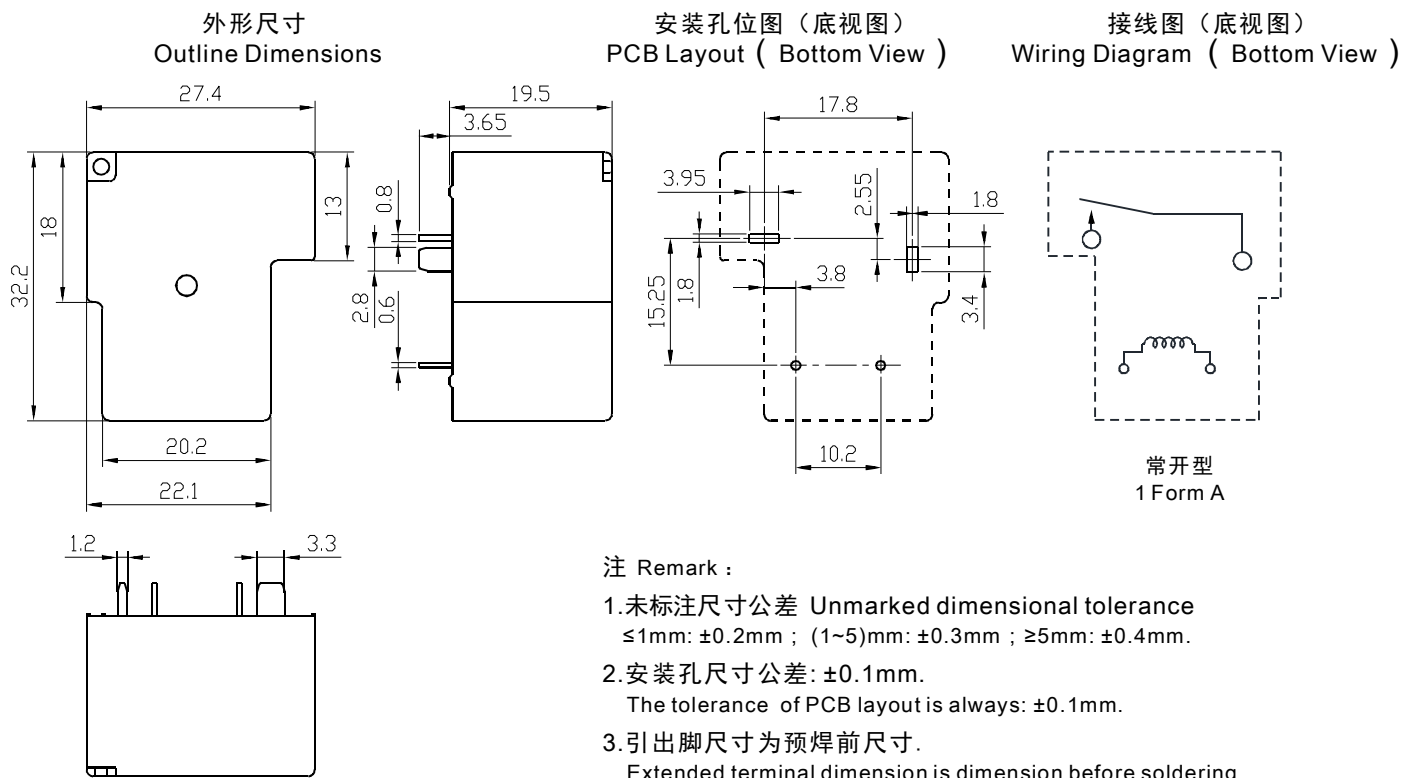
外形尺寸
Outline Dimensions

安装孔位图（底视图）
PCB Layout（ Bottom View ）

接线图（底视图）
Wiring Diagram（ Bottom View ）

27.4
18
32.2
13
20.2
22.1
19.5
3.65
0.8
2.8
0.6
1.2
3.3

17.8
3.95
2.55
1.8
1.8
3.8
15.25
1.8
3.4
10.2

常开型
1 Form A

注 Remark：

1.未标注尺寸公差 Unmarked dimensional tolerance
≤1mm: ±0.2mm；(1~5)mm: ±0.3mm；≥5mm: ±0.4mm.

2.安装孔尺寸公差: ±0.1mm.
The tolerance of PCB layout is always: ±0.1mm.

3.引出脚尺寸为预焊前尺寸.
Extended terminal dimension is dimension before soldering